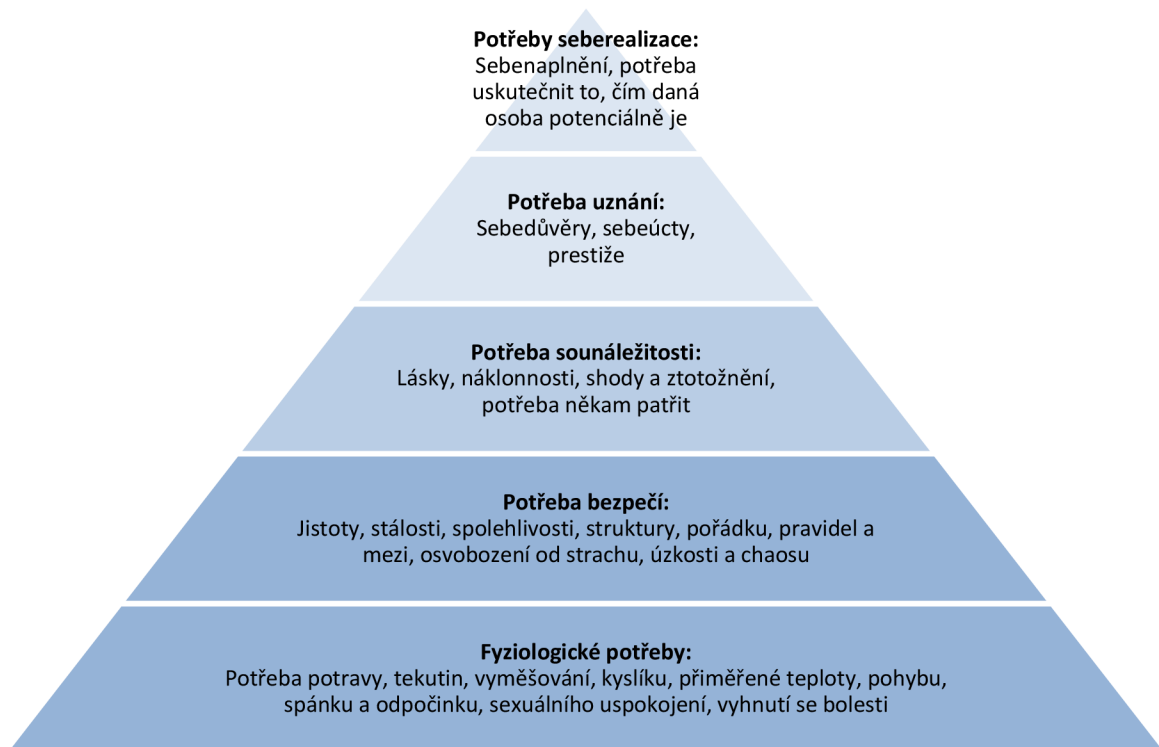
**Potřeby seberealizace:**
Sebenaplnění, potřeba uskutečnit to, čím daná osoba potenciálně je

**Potřeba uznání:**
Sebedůvěry, sebeúcty, prestiže

**Potřeba sounáležitosti:**
Lásky, náklonnosti, shody a ztotožnění, potřeba někam patřit

**Potřeba bezpečí:**
Jistoty, stálosti, spolehlivosti, struktury, pořádku, pravidel a mezi, osvobození od strachu, úzkosti a chaosu

**Fyziologické potřeby:**
Potřeba potravy, tekutin, vyměšování, kyslíku, přiměřené teploty, pohybu, spánku a odpočinku, sexuálního uspokojení, vyhnutí se bolesti